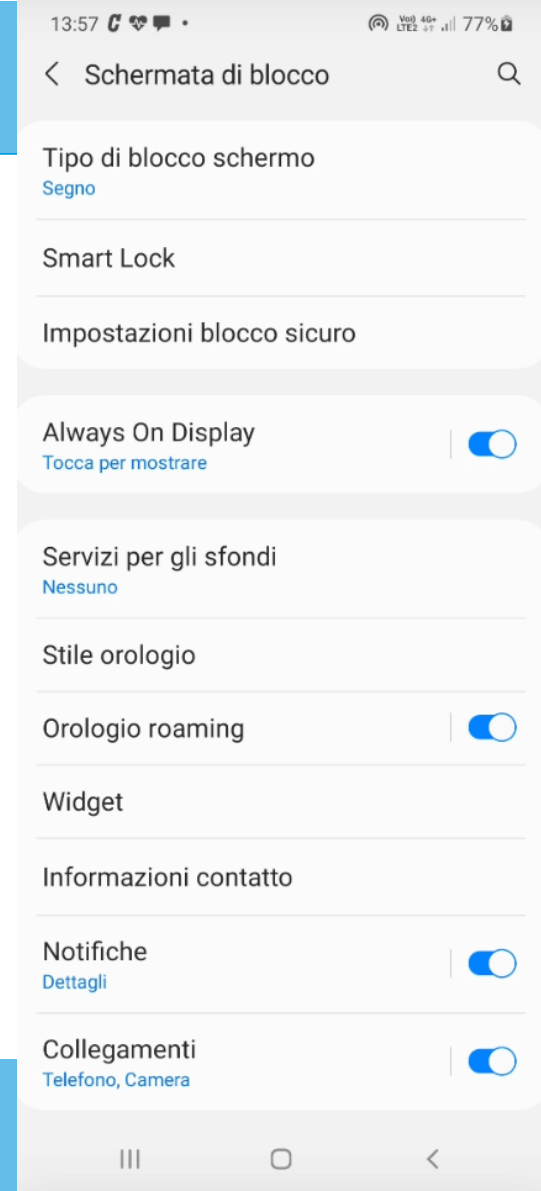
13:57 • Vo) LTE2 4G+ 77%

Schermata di blocco

Tipo di blocco schermo
Segno

Smart Lock

Impostazioni blocco sicuro

Always On Display
Tocca per mostrare

Servizi per gli sfondi
Nessuno

Stile orologio

Orologio roaming

Widget

Informazioni contatto

Notifiche
Dettagli

Collegamenti
Telefono, Camera